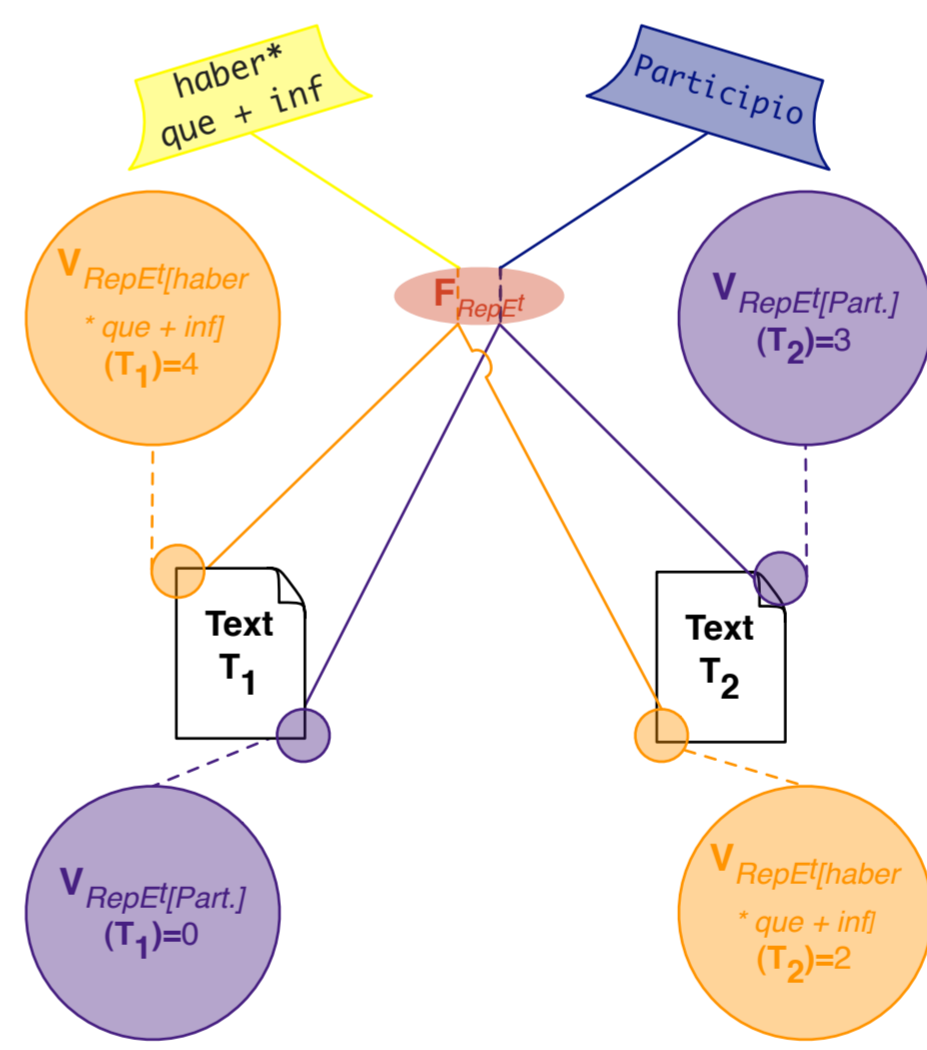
haber*
que + inf

Participio

$V_{RepE^t[haber * que + inf]}(T_1)=4$

$F_{RepE^t}$

$V_{RepE^t[Part.]}(T_2)=3$

Text
$T_1$

Text
$T_2$

$V_{RepE^t[Part.]}(T_1)=0$

$V_{RepE^t[haber * que + inf]}(T_2)=2$